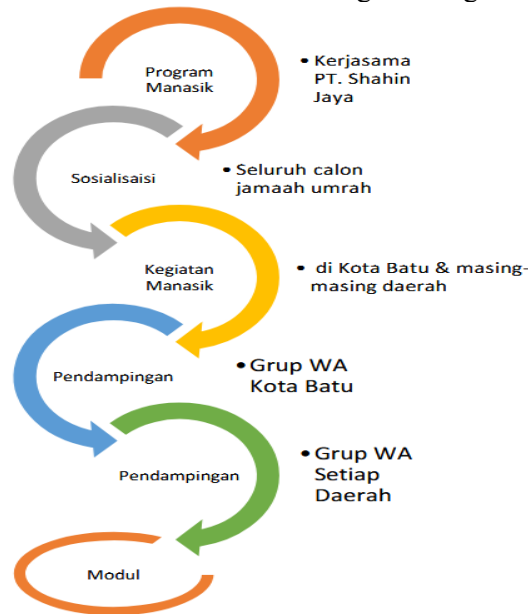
Program Manasik

• Kerjasama PT. Shahin Jaya

Sosialisaisi

• Seluruh calon jamaah umrah

Kegiatan Manasik

• di Kota Batu & masing-masing daerah

Pendampingan

• Grup WA Kota Batu

Pendampingan

• Grup WA Setiap Daerah

Modul